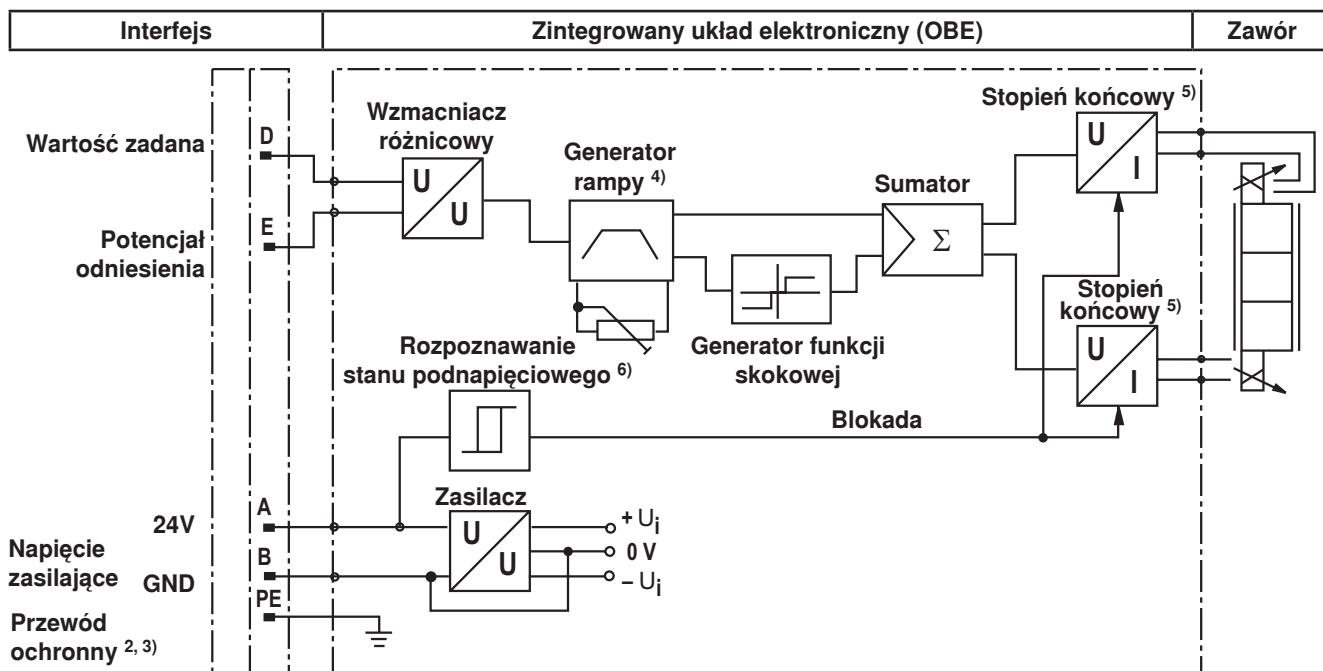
| Interfejs | Zintegrowany układ elektroniczny (OBE) | Zawór |
|---|---|---|

Wartość zadana

D

E

Potencjał odniesienia

Wzmacniacz różnicowy

U

U

Generator rampy $^{4)}$

Generator funkcji skokowej

Sumator

$\Sigma$

Stopień końcowy $^{5)}$

U

I

Stopień końcowy $^{5)}$

U

I

Rozpoznawanie stanu podnapięciowego $^{6)}$

Blokada

24V

Napięcie zasilające

GND

A

B

PE

Zasilacz

U

U

+ $U_i$

0 V

– $U_i$

Przewód ochronny $^{2, 3)}$